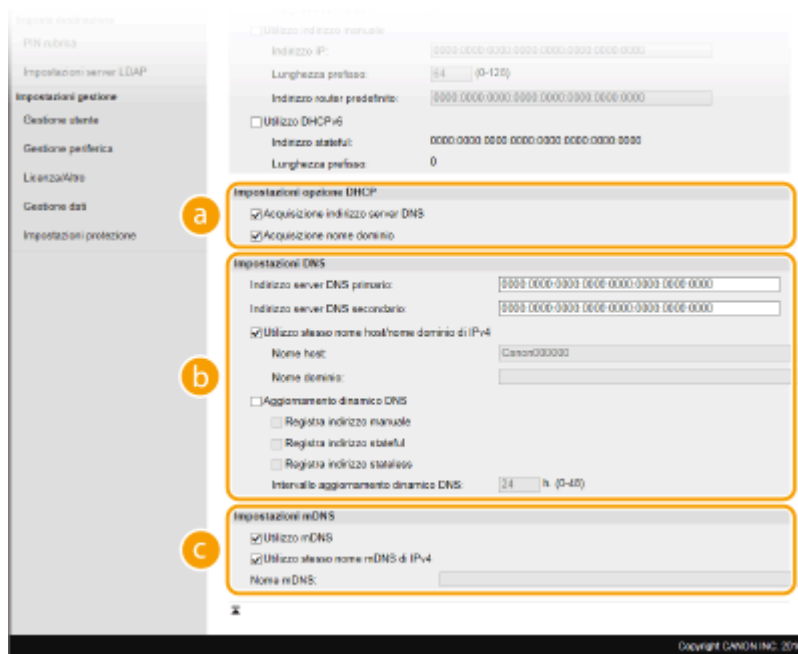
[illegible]
PIN rubrica
Impostazioni server LDAP
Impostazioni gestione
Gestione utente
Gestione periferica
Licenza/Altro
Gestione dati
Impostazioni protezione

Utilizzo indirizzo manuale
Indirizzo IP: 0000:0000:0000:0000:0000:0000:0000:0000
Lunghezza prefisso: 64 (0-128)
Indirizzo router predefinito: 0000:0000:0000:0000:0000:0000:0000:0000
Utilizzo DHCPv6
Indirizzo stateful: 0000:0000:0000:0000:0000:0000:0000:0000
Lunghezza prefisso: 0

a
Impostazioni opzione DHCP
Acquisizione indirizzo server DNS
Acquisizione nome dominio

b
Impostazioni DNS
Indirizzo server DNS primario: 0000:0000:0000:0000:0000:0000:0000:0000
Indirizzo server DNS secondario: 0000:0000:0000:0000:0000:0000:0000:0000
Utilizzo stesso nome host/nome dominio di IPv4
Nome host: Canon000000
Nome dominio:
Aggiornamento dinamico DNS
Registra indirizzo manuale
Registra indirizzo stateful
Registra indirizzo stateless
Intervallo aggiornamento dinamico DNS: 24 h. (0-48)

c
Impostazioni mDNS
Utilizzo mDNS
Utilizzo stesso nome mDNS di IPv4
Nome mDNS:

Copyright CANON INC. 20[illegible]